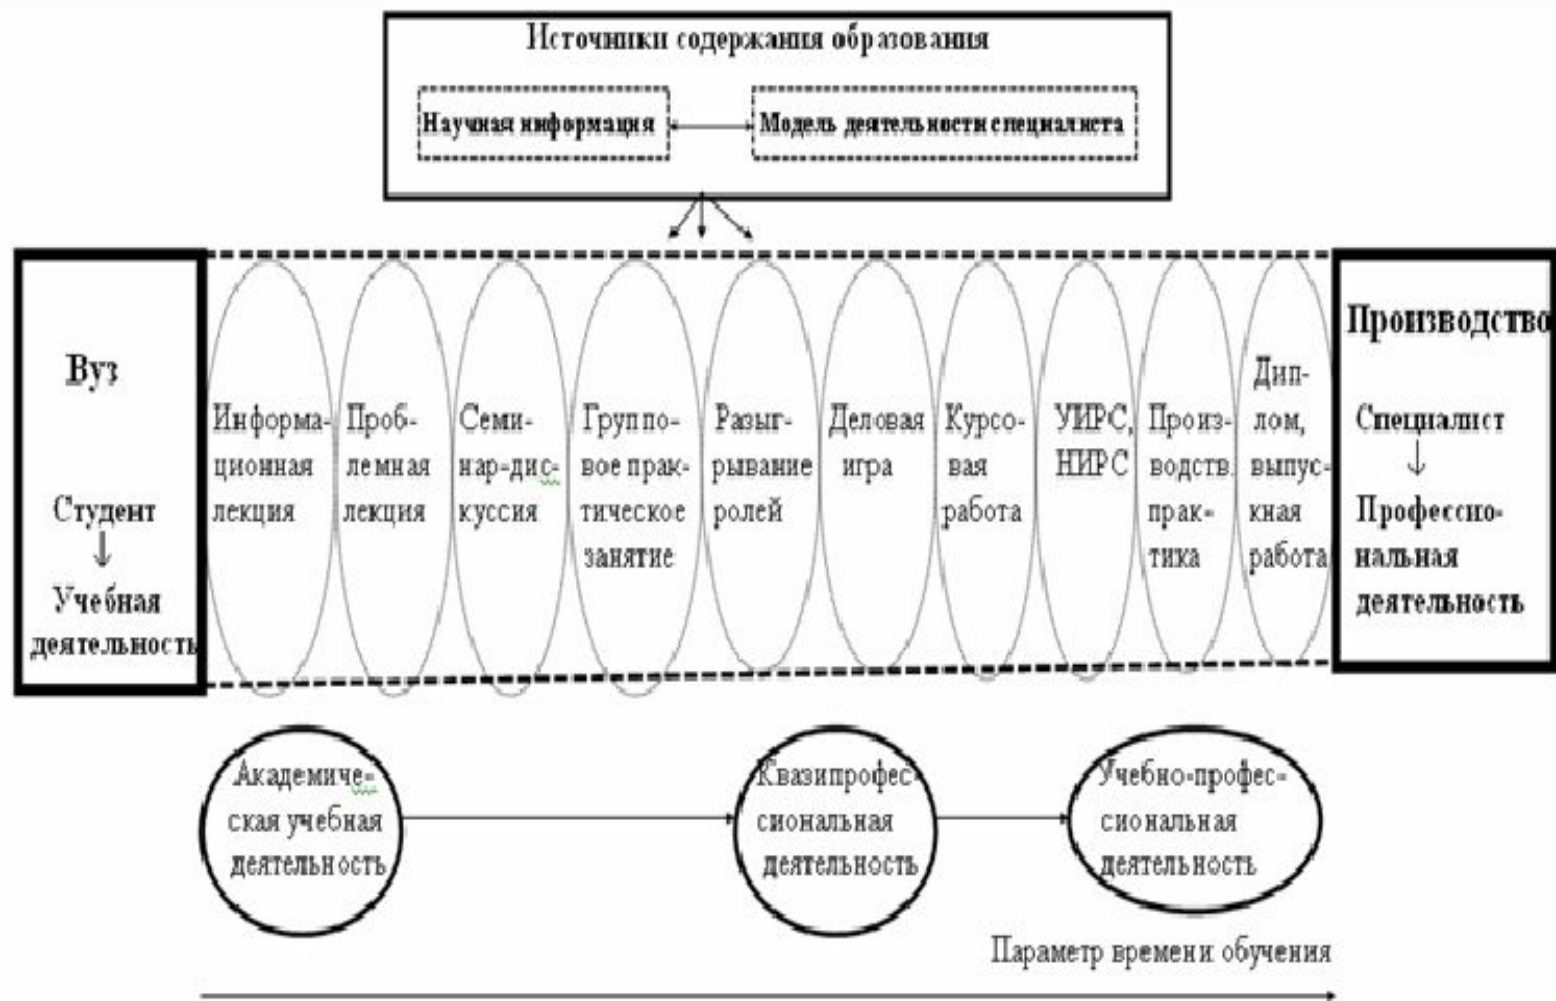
Источники содержания образования

Научная информация

Модель деятельности специалиста

Вуз

Студент
↓
Учебная деятельность

Информационная лекция

Проблемная лекция

Семинар-дискуссия

Групповое практическое занятие

Разыгрывание ролей

Деловая игра

Курсовая работа

УИРС, НИРС

Производств. практика

Диплом, выпускная работа

Производство

Специалист
↓
Профессиональная деятельность

Академическая учебная деятельность

Квазипрофессиональная деятельность

Учебно-профессиональная деятельность

Параметр времени обучения